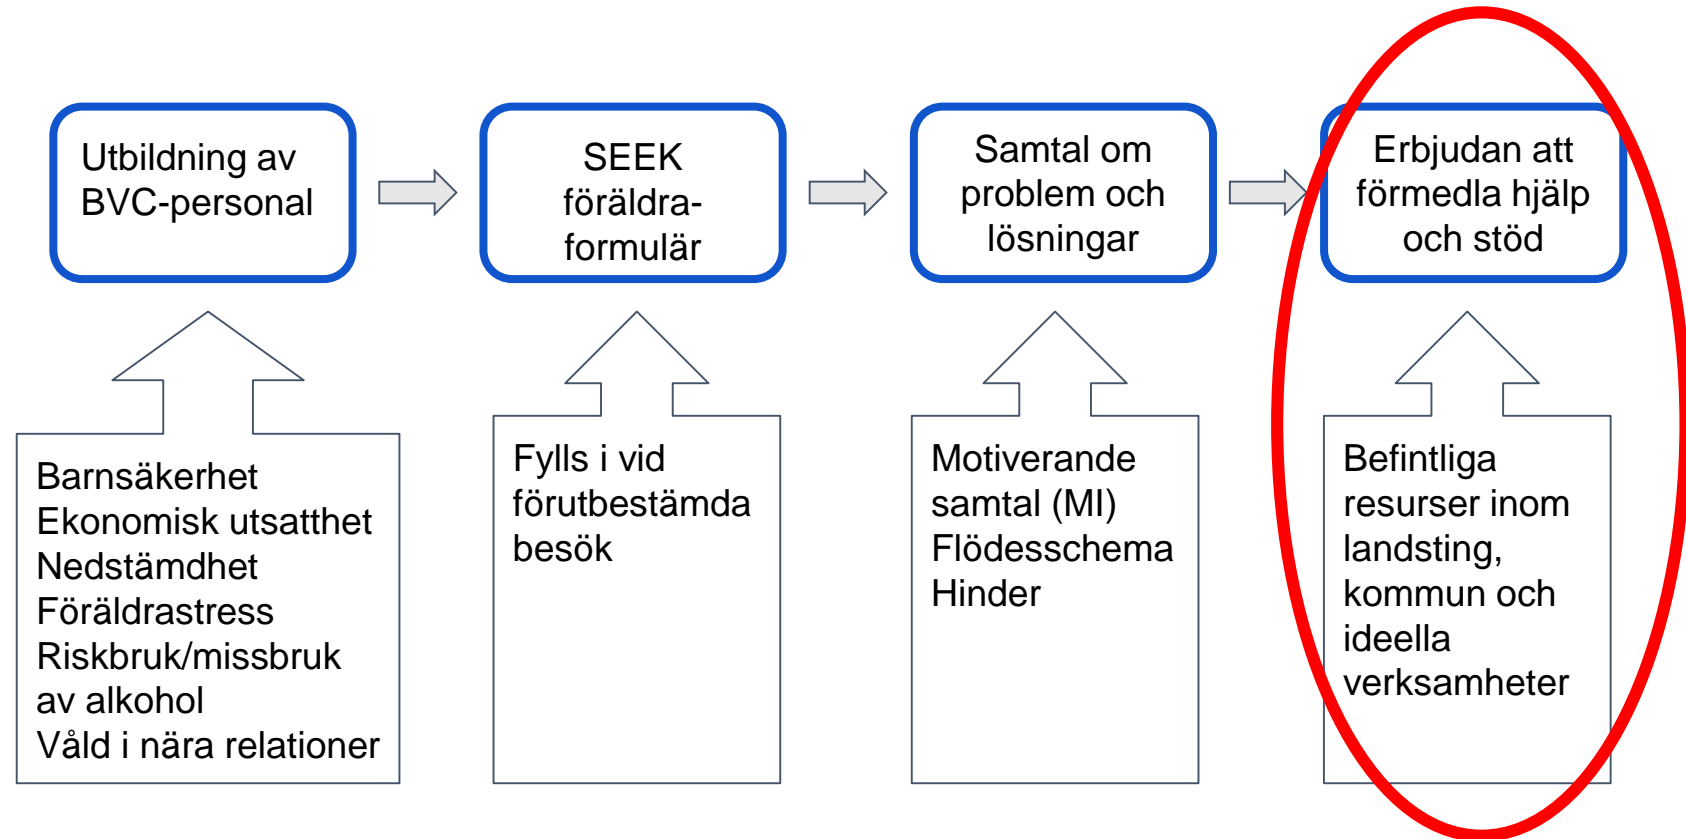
Utbildning av BVC-personal

SEEK föräldraformulär

Samtal om problem och lösningar

Erbjudan att förmedla hjälp och stöd

Barnsäkerhet
Ekonomisk utsatthet
Nedstämdhet
Föräldrastress
Riskbruk/missbruk av alkohol
Våld i nära relationer

Fylls i vid förutbestämda besök

Motiverande samtal (MI)
Flödesschema
Hinder

Befintliga resurser inom landsting, kommun och ideella verksamheter